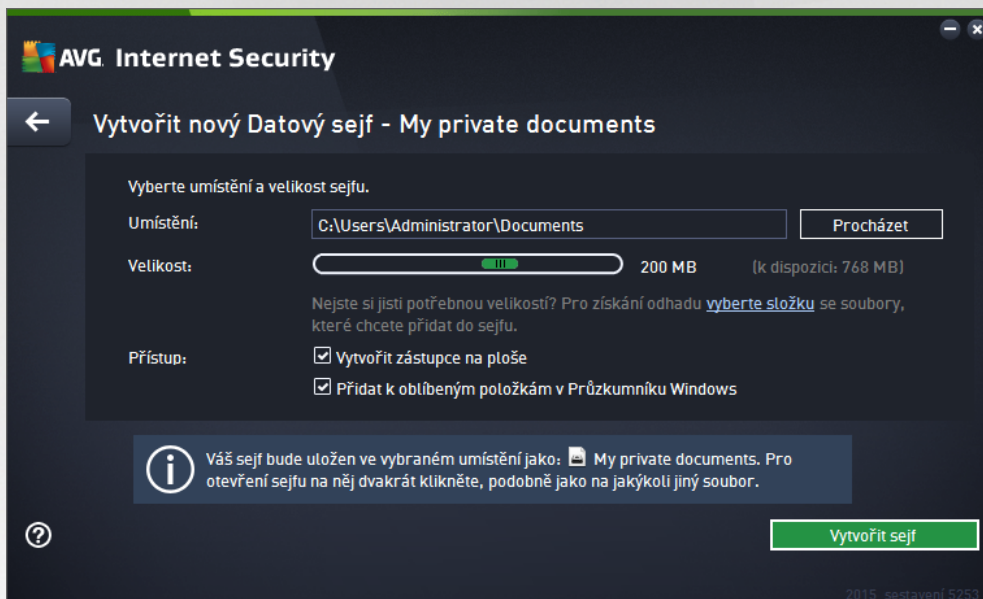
AVG. Internet Security

Vytvořit nový Datový sejf - My private documents

Vyberte umístění a velikost sejfu.

Umístění: C:\Users\Administrator\Documents Procházet

Velikost: 200 MB (k dispozici: 768 MB)

Nejste si jisti potřebnou velikostí? Pro získání odhadu vyberte složku se soubory, které chcete přidat do sejfu.

Přístup: Vytvořit zástupce na ploše

Přidat k oblíbeným položkám v Průzkumníku Windows

Váš sejf bude uložen ve vybraném umístění jako: My private documents. Pro otevření sejfu na něj dvakrát klikněte, podobně jako na jakýkoli jiný soubor.

Vytvořit sejf

2015 sestavení 5253